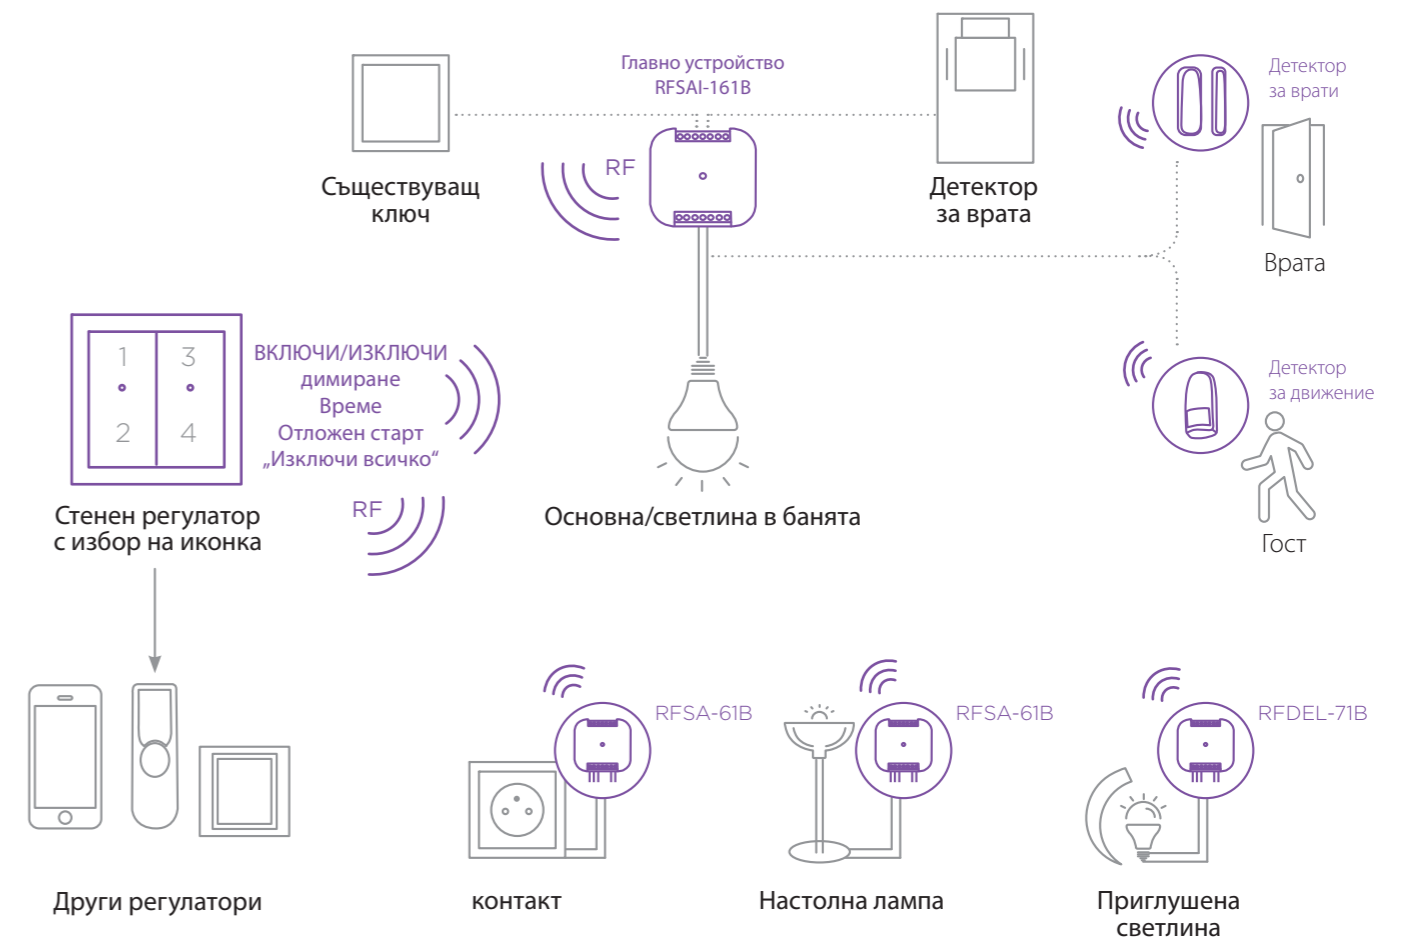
Главно устройство
RFSAI-161B

RF

Съществуващ ключ

Детектор за врата

Детектор за врати

Врата

1 3
2 4

ВКЛЮЧИ/ИЗКЛЮЧИ
димиране
Време
Отложен старт
„Изключи всичко“

RF

Стенен регулатор с избор на иконка

Основна/светлина в банята

Детектор за движение

Гост

RFSA-61B

RFSA-61B

RFDEL-71B

Други регулатори

контакт

Настолна лампа

Приглушена светлина